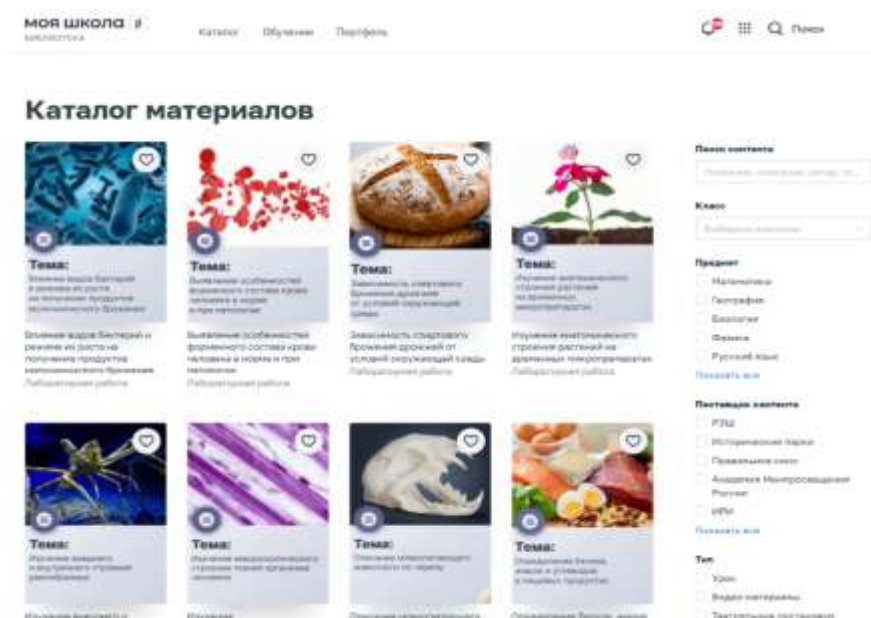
моя школа
библиотека

Каталог Обучение Портфель

Поиск

Каталог материалов

Тема:
Влияние видов бактерий и режимов их роста на получение продуктов молочнокислого брожения

Влияние видов бактерий и режимов их роста на получение продуктов молочнокислого брожения
Лабораторная работа

Тема:
Выявление особенностей форменного состава крови человека в норме и при патологии

Выявление особенностей форменного состава крови человека в норме и при патологии
Лабораторная работа

Тема:
Зависимость спиртового брожения дрожжей от условий окружающей среды

Зависимость спиртового брожения дрожжей от условий окружающей среды
Лабораторная работа

Тема:
Изучение анатомического строения растений на временных микропрепаратах

Изучение анатомического строения растений на временных микропрепаратах
Лабораторная работа

Тема:
Изучение внешнего и внутреннего строения ракообразных

Тема:
Изучение микроскопического строения тканей организма человека

Тема:
Описание млекопитающего животного по черепу

Тема:
Определение белков, жиров и углеводов в пищевых продуктах

Поиск контента

Класс

Предмет
Математика
География
Биология
Физика
Русский язык
Показать все

Поставщик контента
РЭШ
Исторические парки
Правильное кино
Академия Минпросвещения России
ИРИ
Показать все

Тип
Урок
Видео материалы
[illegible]